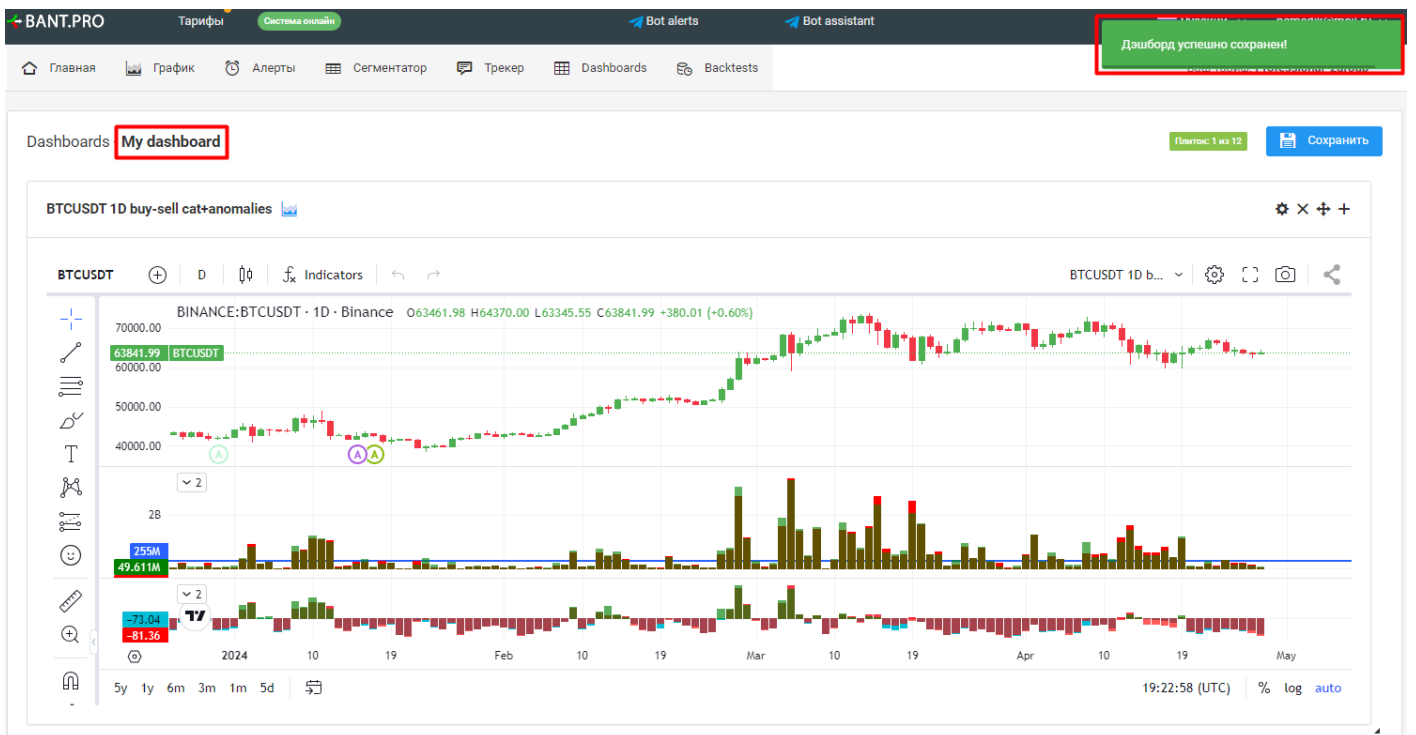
BANT.PRO Тарифы Система онлайн Bot alerts Bot assistant

Дэшборд успешно сохранен!

Главная График Алерты Сегментатор Трекер Dashboards Backtests

Dashboards My dashboard

Плиток: 1 из 12 Сохранить

BTCUSDT 1D buy-sell cat+anomalies

BTCUSDT D Indicators BTCUSDT 1D b...

BINANCE:BTCUSDT · 1D · Binance O63461.98 H64370.00 L63345.55 C63841.99 +380.01 (+0.60%)

70000.00
63841.99 BTCUSDT
60000.00
50000.00
40000.00

2
2B
255M
49.611M

2
-73.04
-81.36

2024 10 19 Feb 10 19 Mar 10 19 Apr 10 19 May

5y 1y 6m 3m 1m 5d 19:22:58 (UTC) % log auto